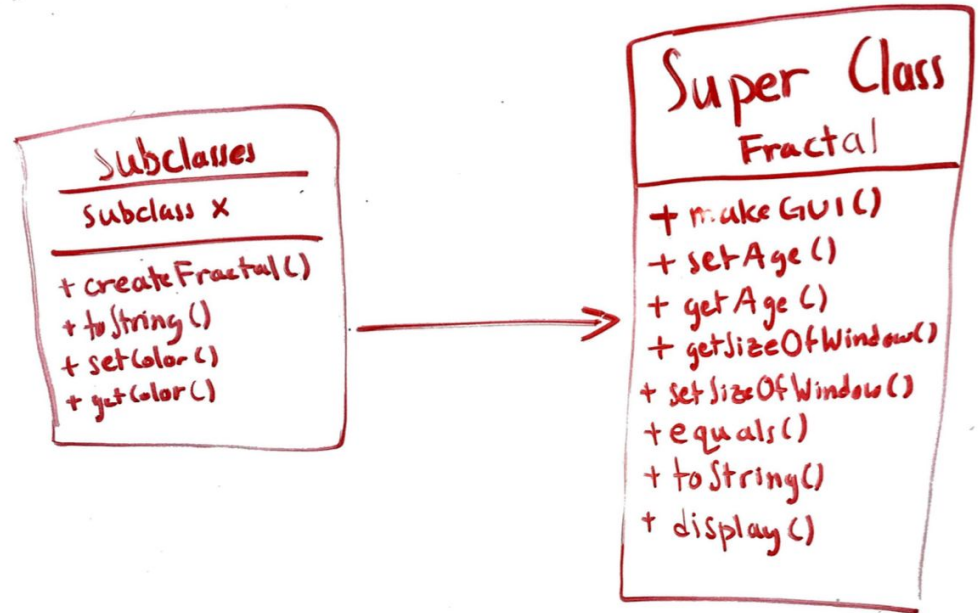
Subclasses
Subclass X

+ createFractal()
+ toString()
+ setColor()
+ getColor()

Super Class
Fractal

+ makeGUI()
+ setAge()
+ getAge()
+ getSizeOfWindow()
+ setSizeOfWindow()
+ equals()
+ toString()
+ display()